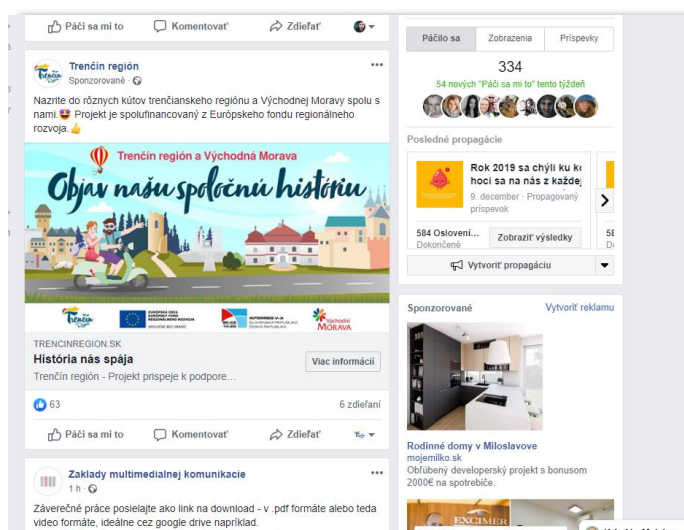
Páči sa mi to Komentovať Zdieľať

Trenčín región
Sponzorované ·

Nazrite do rôznych kútov trenčianskeho regiónu a Východnej Moravy spolu s nami. Projekt je spolufinancovaný z Európskeho fondu regionálneho rozvoja.

Trenčín región a Východná Morava
Objav našu spoločnú históriu

Trenčín región
EURÓPSKA ÚNIA EURÓPSKY FOND REGIONÁLNEHO ROZVOJA SPOLOČNE BEZ HRANÍC
SK-CZ 14-20 INTERREG V-A SLOVENSKÁ REPUBLIKA ČESKÁ REPUBLIKA
Východní MORAVA

TRENCINREGION.SK
História nás spája
Trenčín región - Projekt prispeje k podpore...
Viac informácií

63
6 zdieľaní

Páči sa mi to Komentovať Zdieľať

Zaklady multimedialnej komunikacie
1 h ·

Záverečné práce posielajte ako link na download - v .pdf formáte alebo teda video formáte, ideálne cez google drive napríklad.

Páčilo sa Zobrazenia Príspevky
334
54 nových "Páči sa mi to" tento týždeň

Posledné propagácie
Rok 2019 sa chýli ku ko hoci sa na nás z každej
9. december · Propagovaný príspevok
584 Oslovení...
Dokončené
Zobraziť výsledky
58
D
Vytvoriť propagáciu

Sponzorované
Vytvoriť reklamu
Rodinné domy v Miloslavove
mojemilko.sk
Obľúbený developerský projekt s bonusom 2000€ na spotrebiče.
EXCIMER